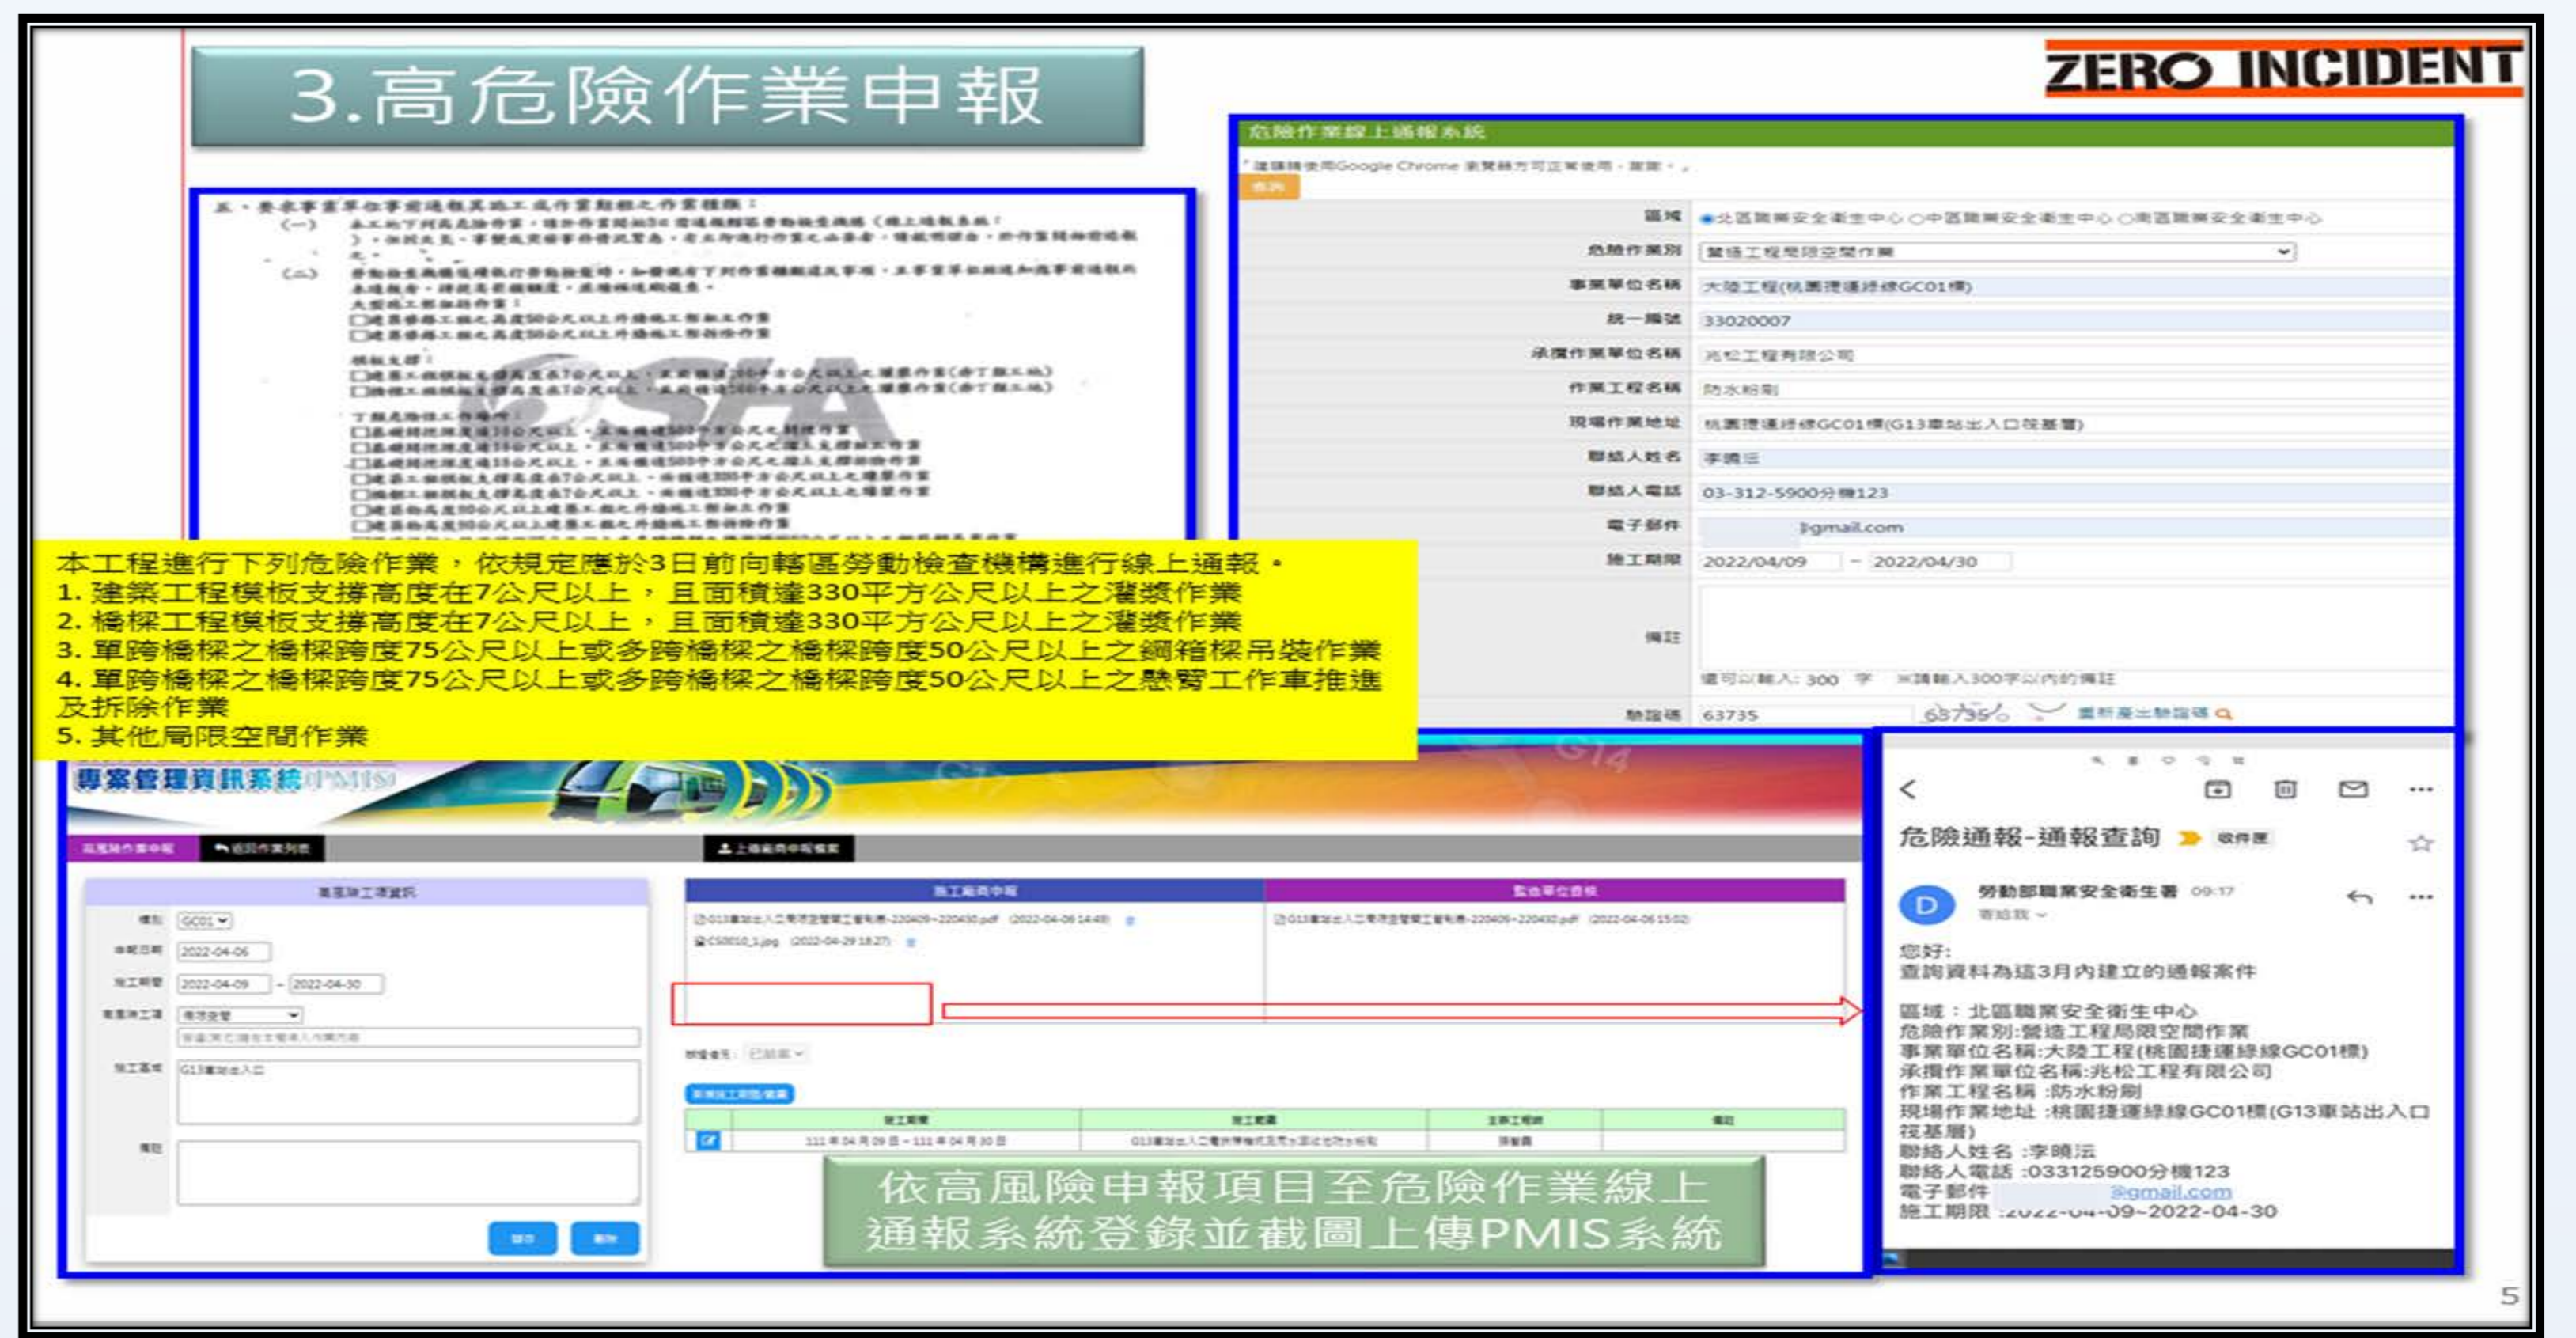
3.高危險作業申報

ZERO INCIDENT

危險作業線上通報系統

區域 ●北區職業安全衛生中心 ○中區職業安全衛生中心 ○南區職業安全衛生中心
危險作業類別 營造工程局限空間作業
事業單位名稱 大陸工程(桃園捷運綠線GC01標)
統一編號 33020007
承攬作業單位名稱 兆松工程有限公司
作業工程名稱 防水粉刷
現場作業地址 桃園捷運綠線GC01標(G13車站出入口筏基層)
聯絡人姓名 李曉沄
聯絡人電話 03-312-5900分機123
電子郵件 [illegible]@gmail.com
施工期限 2022/04/09 ~ 2022/04/30
備註
還可以輸入: 300 字 ※請輸入300字以內的備註
驗證碼 63735 63735 重新產出驗證碼

本工程進行下列危險作業，依規定應於3日前向轄區勞動檢查機構進行線上通報。
1. 建築工程模板支撐高度在7公尺以上，且面積達330平方公尺以上之灌漿作業
2. 橋梁工程模板支撐高度在7公尺以上，且面積達330平方公尺以上之灌漿作業
3. 單跨橋梁之橋梁跨度75公尺以上或多跨橋梁之橋梁跨度50公尺以上之鋼箱梁吊裝作業
4. 單跨橋梁之橋梁跨度75公尺以上或多跨橋梁之橋梁跨度50公尺以上之懸臂工作車推進及拆除作業
5. 其他局限空間作業

專案管理資訊系統PMIS

G14

危險通報-通報查詢 收件匣
勞動部職業安全衛生署 09:17
寄給我
您好:
查詢資料為這3月內建立的通報案件

區域：北區職業安全衛生中心
危險作業類別:營造工程局限空間作業
事業單位名稱:大陸工程(桃園捷運綠線GC01標)
承攬作業單位名稱:兆松工程有限公司
作業工程名稱 :防水粉刷
現場作業地址 :桃園捷運綠線GC01標(G13車站出入口筏基層)
聯絡人姓名 :李曉沄
聯絡人電話 :033125900分機123
電子郵件 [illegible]@gmail.com
施工期限 :2022-04-09~2022-04-30

依高風險申報項目至危險作業線上通報系統登錄並截圖上傳PMIS系統

5